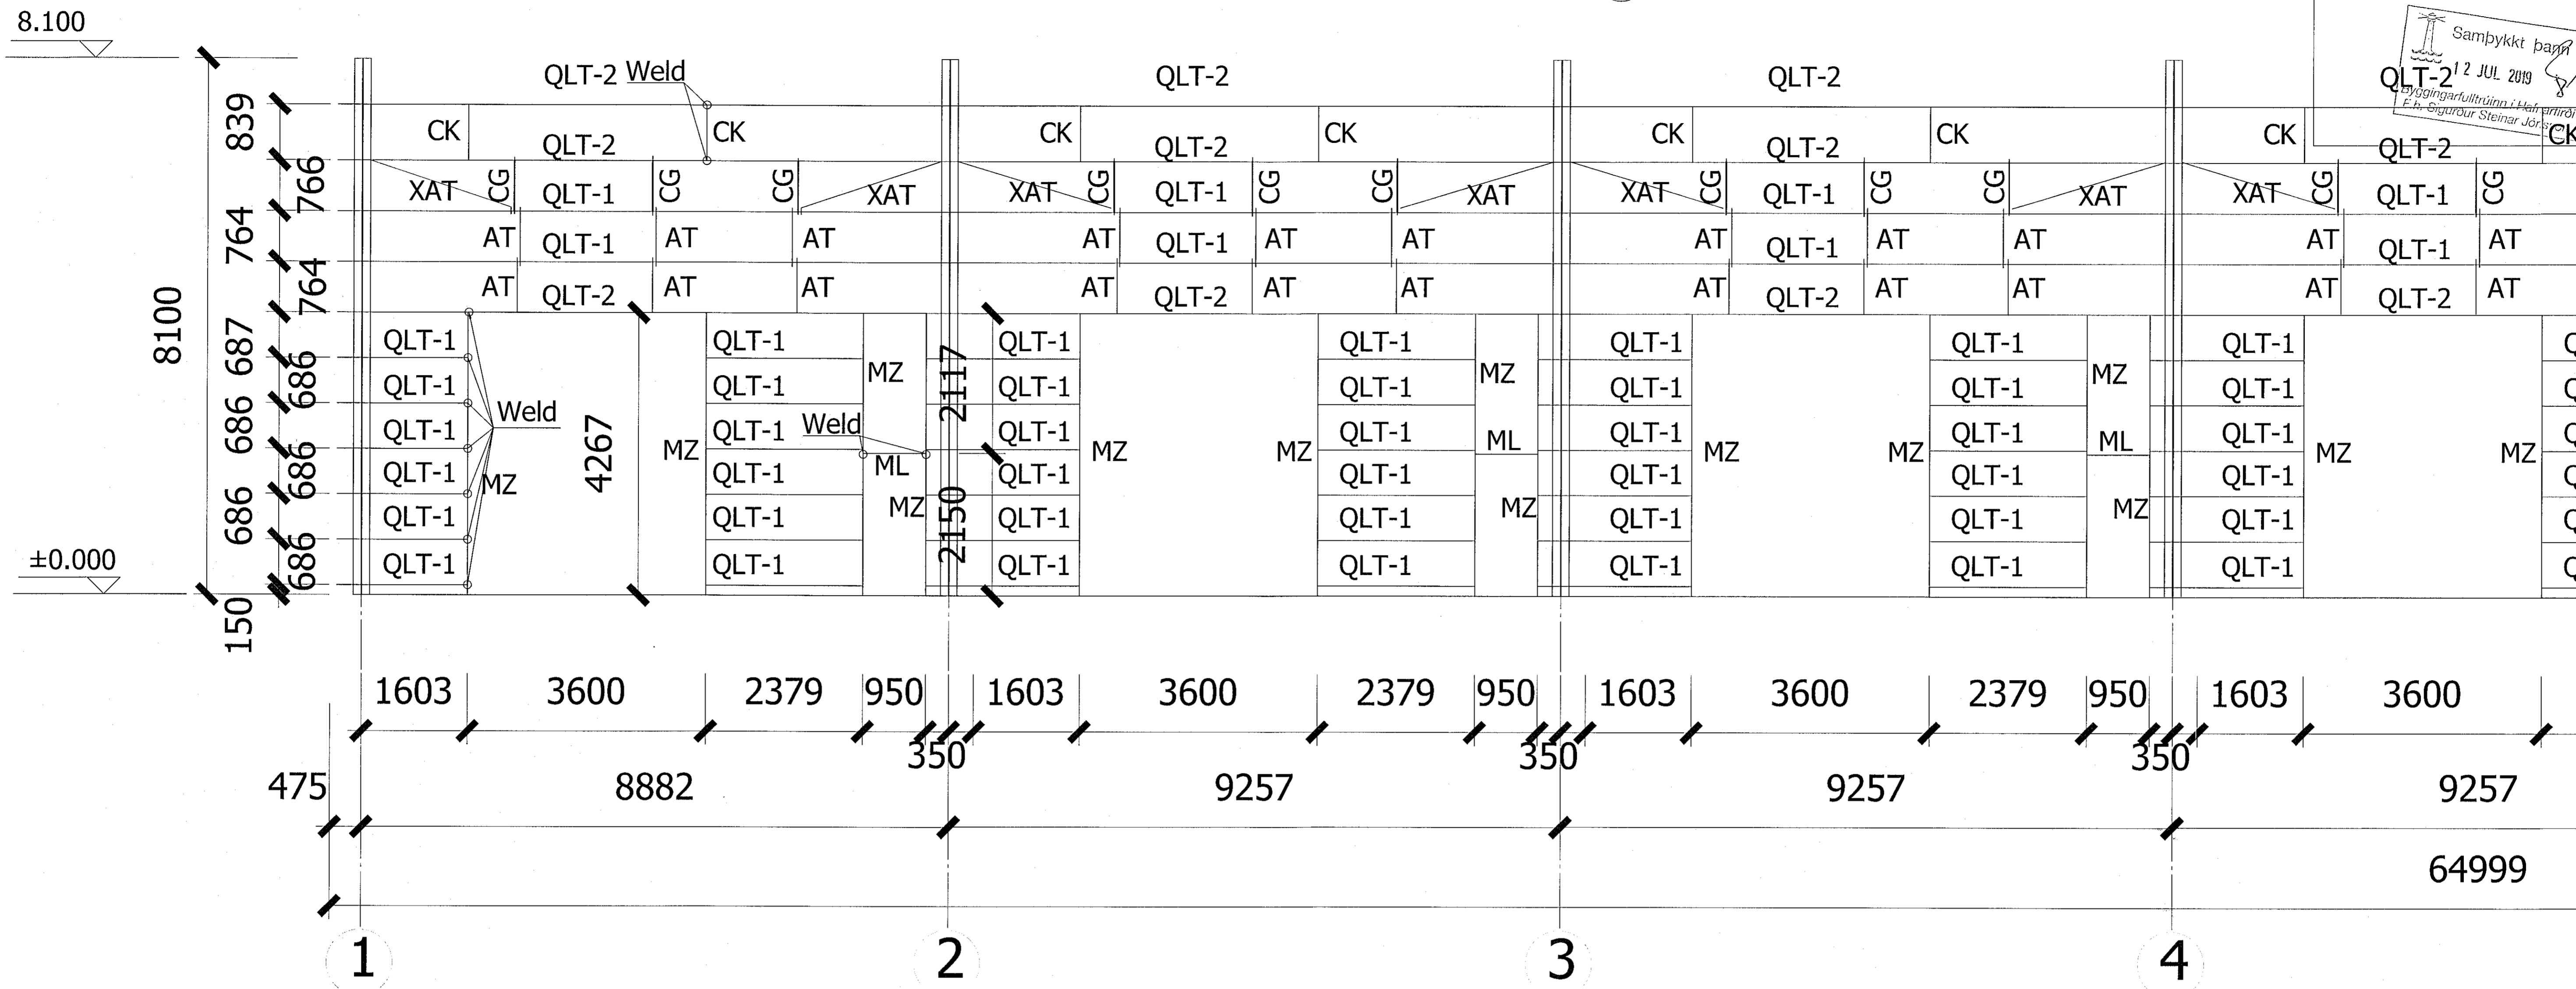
8.100

±0.000

8100

839
766
764
764
687
686
686
686
686
686
150

QLT-2 Weld
QLT-2
QLT-2
QLT-2

CK QLT-2 CK
CK QLT-2 CK
CK QLT-2 CK
CK QLT-2 CK

XAT CG QLT-1 CG CG XAT
XAT CG QLT-1 CG CG XAT
XAT CG QLT-1 CG CG XAT
XAT CG QLT-1 CG

AT QLT-1 AT AT
AT QLT-1 AT AT
AT QLT-1 AT AT
AT QLT-1 AT

AT QLT-2 AT AT
AT QLT-2 AT AT
AT QLT-2 AT AT
AT QLT-2 AT

QLT-1
QLT-1
QLT-1
QLT-1
QLT-1
QLT-1
Weld
MZ
4267
MZ
QLT-1
QLT-1
QLT-1 Weld
QLT-1
QLT-1
QLT-1
MZ
ML
MZ
2117
2150
QLT-1
QLT-1
QLT-1
QLT-1
QLT-1
QLT-1
MZ
MZ
QLT-1
QLT-1
QLT-1
QLT-1
QLT-1
QLT-1
MZ
ML
MZ
QLT-1
QLT-1
QLT-1
QLT-1
QLT-1
QLT-1
MZ
MZ
QLT-1
QLT-1
QLT-1
QLT-1
QLT-1
QLT-1
MZ
ML
MZ
QLT-1
QLT-1
QLT-1
QLT-1
QLT-1
QLT-1
MZ
MZ

1603 3600 2379 950 1603 3600 2379 950 1603 3600 2379 950 1603 3600
350 350 350
475 8882 9257 9257 9257
64999

1 2 3 4

Sambykkt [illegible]
12 JUL 2019
Byggingarfulltrúinn í Hafnarfirði
F.h. Sigurður Steinar Jóns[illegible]